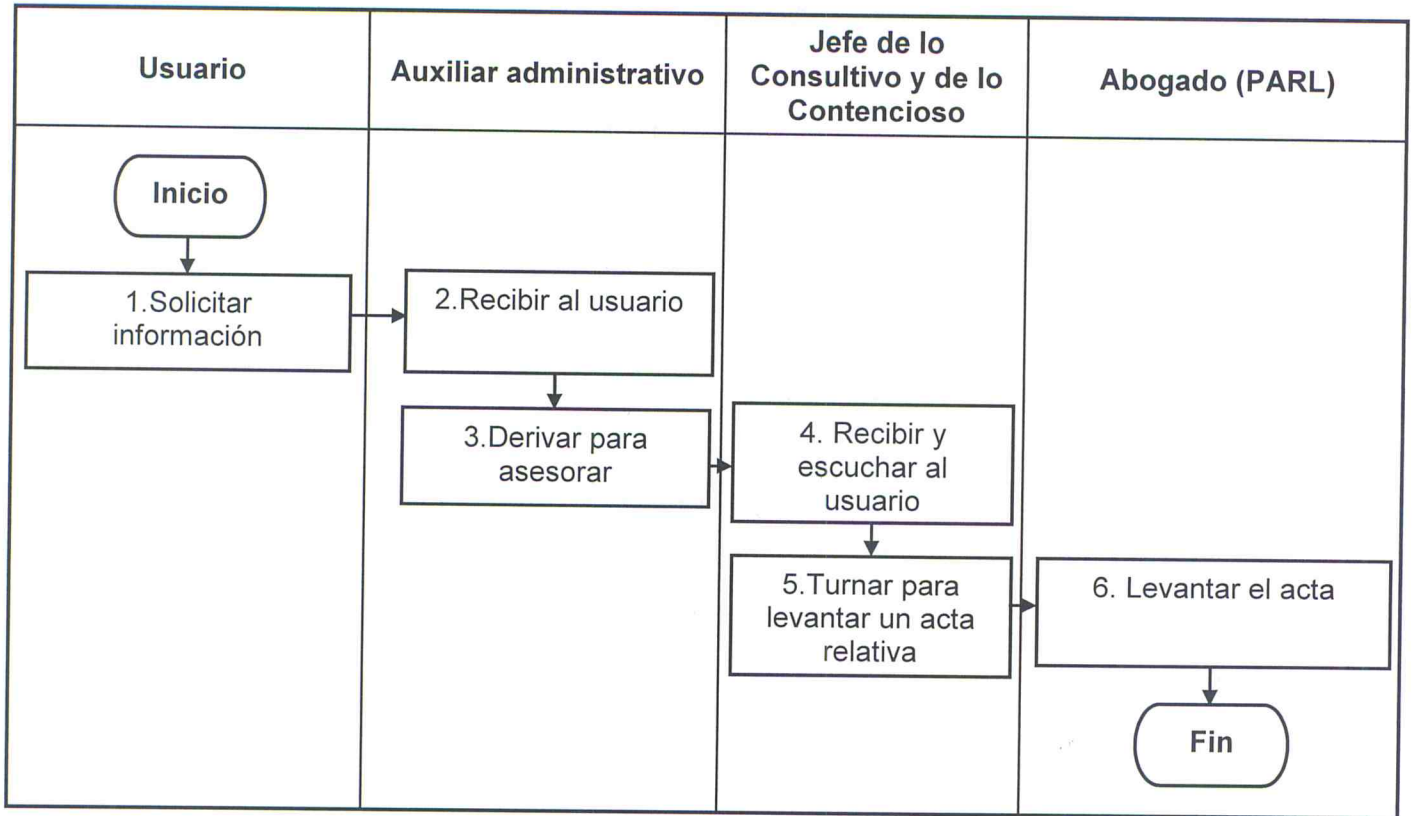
| Usuario | Auxiliar administrativo | Jefe de lo Consultivo y de lo Contencioso | Abogado (PARL) |
|---|---|---|---|
| Inicio | | | |
| 1.Solicitar información | 2.Recibir al usuario | | |
| | 3.Derivar para asesorar | 4. Recibir y escuchar al usuario | |
| | | 5.Turnar para levantar un acta relativa | 6. Levantar el acta |
| | | | Fin |